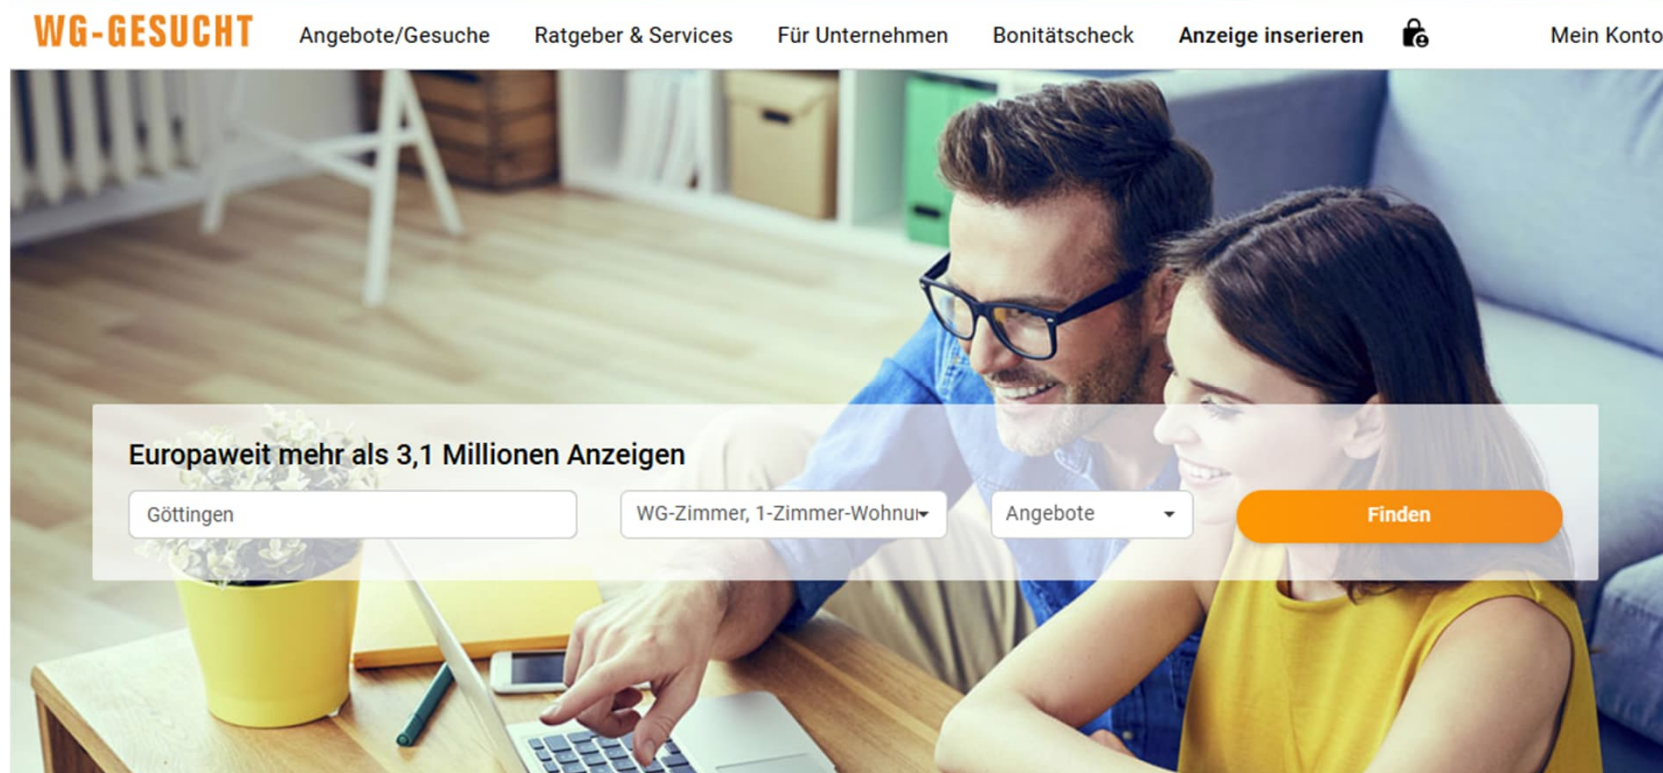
WG-GESUCHT Angebote/Gesuche Ratgeber & Services Für Unternehmen Bonitätscheck Anzeige inserieren Mein Konto

Europaweit mehr als 3,1 Millionen Anzeigen

Göttingen

WG-Zimmer, 1-Zimmer-Wohnu

Angebote

Finden